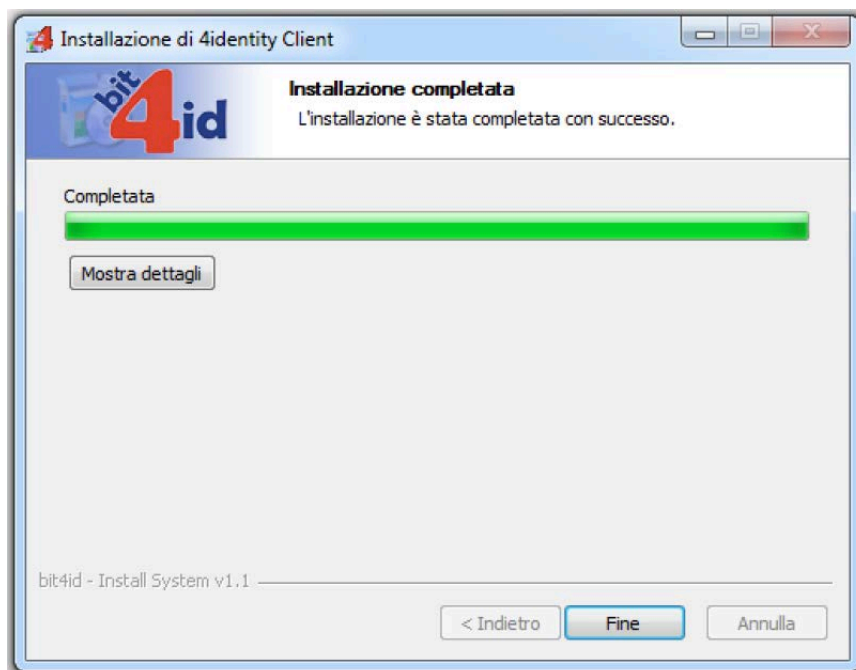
Installazione di 4identity Client

bit 4 id

Installazione completata
L'installazione è stata completata con successo.

Completata

Mostra dettagli

bit4id - Install System v1.1

< Indietro
Fine
Annulla